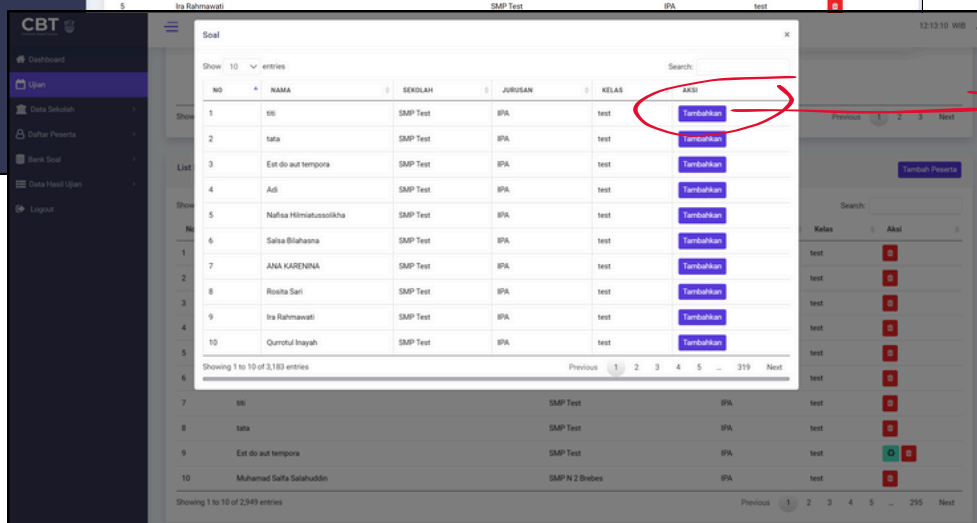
5 Ira Rahmawati SMP Test IPA test

CBT

12:13:10 WIB

Dashboard
Ujian
Data Sekolah
Daftar Peserta
Bank Soal
Data Hasil Ujian
Logout

Soal

Show 10 entries

Search:

| NO | NAMA | SEKOLAH | JURUSAN | KELAS | AKSI |
|---|---|---|---|---|---|
| 1 | titi | SMP Test | IPA | test | Tambahkan |
| 2 | tata | SMP Test | IPA | test | Tambahkan |
| 3 | Est do aut tempora | SMP Test | IPA | test | Tambahkan |
| 4 | Adi | SMP Test | IPA | test | Tambahkan |
| 5 | Nafisa Hilmiatussolikha | SMP Test | IPA | test | Tambahkan |
| 6 | Salsa Bilahasna | SMP Test | IPA | test | Tambahkan |
| 7 | ANA KARENINA | SMP Test | IPA | test | Tambahkan |
| 8 | Rosita Sari | SMP Test | IPA | test | Tambahkan |
| 9 | Ira Rahmawati | SMP Test | IPA | test | Tambahkan |
| 10 | Qurrotul Inayah | SMP Test | IPA | test | Tambahkan |

Showing 1 to 10 of 3,183 entries

Previous 1 2 3 4 5 ... 319 Next

Previous 1 2 3 Next

List

Tambah Peserta

Show

Search:

| No | | | | Kelas | Aksi |
|---|---|---|---|---|---|
| 1 | | | | test | |
| 2 | | | | test | |
| 3 | | | | test | |
| 4 | | | | test | |
| 5 | | | | test | |
| 6 | | | | test | |
| 7 | titi | SMP Test | IPA | test | |
| 8 | tata | SMP Test | IPA | test | |
| 9 | Est do aut tempora | SMP Test | IPA | test | |
| 10 | Muhamad Saifa Salahuddin | SMP N 2 Brebes | IPA | test | |

Showing 1 to 10 of 2,949 entries

Previous 1 2 3 4 5 ... 295 Next